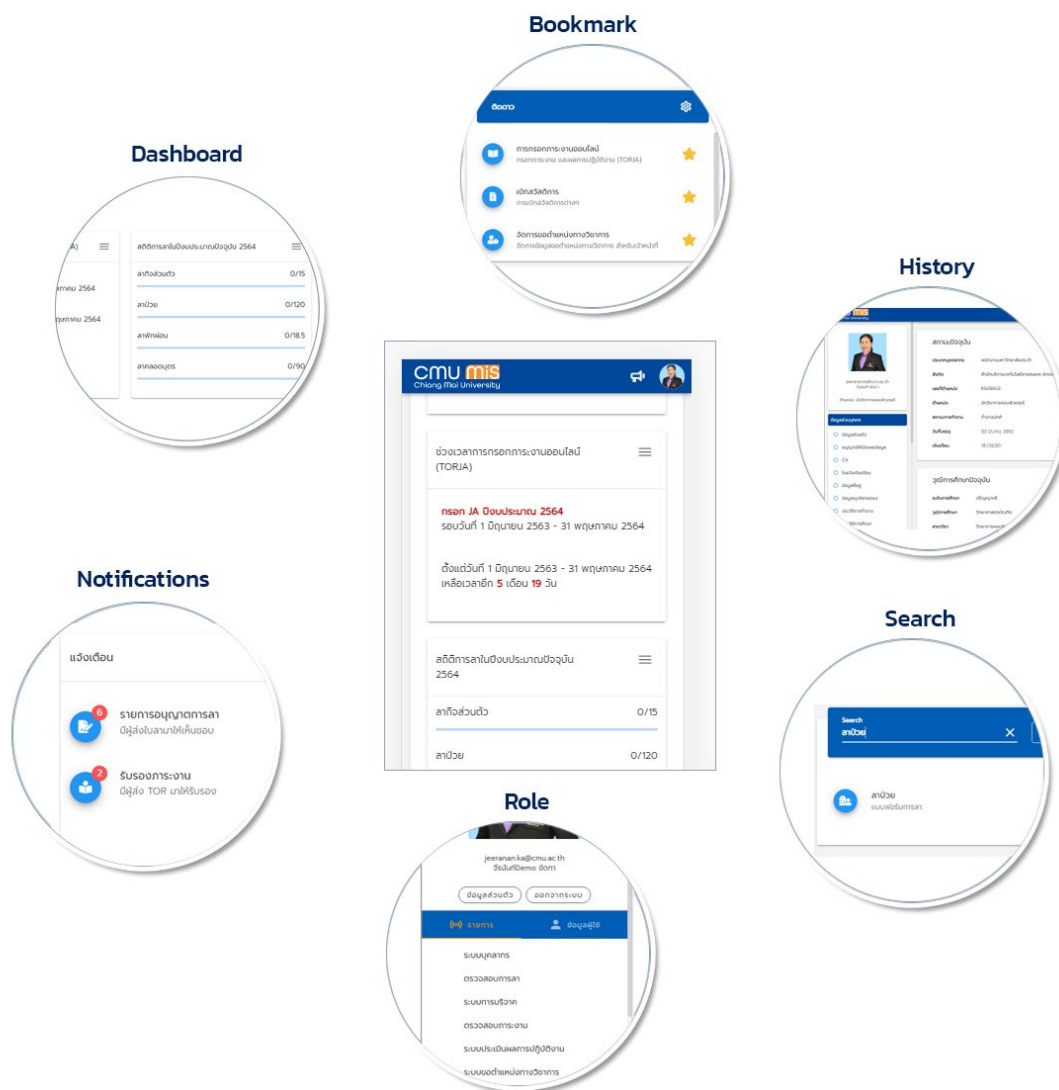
Bookmark

ติดดาว

การกรอกภาระงานออนไลน์
กรอกภาระงาน และผลการปฏิบัติงาน (TORJA)

เบิกสวัสดิการ
การเบิกสวัสดิการต่างๆ

จัดการขอตำแหน่งทางวิชาการ
จัดการข้อมูลขอตำแหน่งทางวิชาการ สำหรับเจ้าหน้าที่

Dashboard

A)

าคม 2564

ฤษภาคม 2564

สถิติการลาในปีงบประมาณปัจจุบัน 2564

ลากิจส่วนตัว 0/15

ลาป่วย 0/120

ลาพักผ่อน 0/18.5

ลาคลอดบุตร 0/90

History

สถานะปัจจุบัน

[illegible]

วุฒิการศึกษาปัจจุบัน

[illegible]

CMU mis
Chiang Mai University

ช่วงเวลาการกรอกภาระงานออนไลน์ (TORJA)

กรอก JA ปีงบประมาณ 2564
รอบวันที่ 1 มิถุนายน 2563 - 31 พฤษภาคม 2564

ตั้งแต่วันที่ 1 มิถุนายน 2563 - 31 พฤษภาคม 2564
เหลือเวลาอีก 5 เดือน 19 วัน

สถิติการลาในปีงบประมาณปัจจุบัน 2564

ลากิจส่วนตัว 0/15

ลาป่วย 0/120

Notifications

แจ้งเตือน

6
รายการอนุญาตการลา
มีผู้ส่งใบลามาให้เห็นชอบ

2
รับรองภาระงาน
มีผู้ส่ง TOR มาให้รับรอง

Search

Search
ลาป่วย

ลาป่วย
แบบฟอร์มการลา

Role

jeeranan.ka@cmu.ac.th
จีรนันท์Demo จัดกา

ข้อมูลส่วนตัว
ออกจากระบบ

รายการ
ข้อมูลผู้ใช้

ระบบบุคลากร
ตรวจสอบการลา
ระบบการบริจาค
ตรวจสอบภาระงาน
ระบบประเมินผลการปฏิบัติงาน
ระบบขอตำแหน่งทางวิชาการ